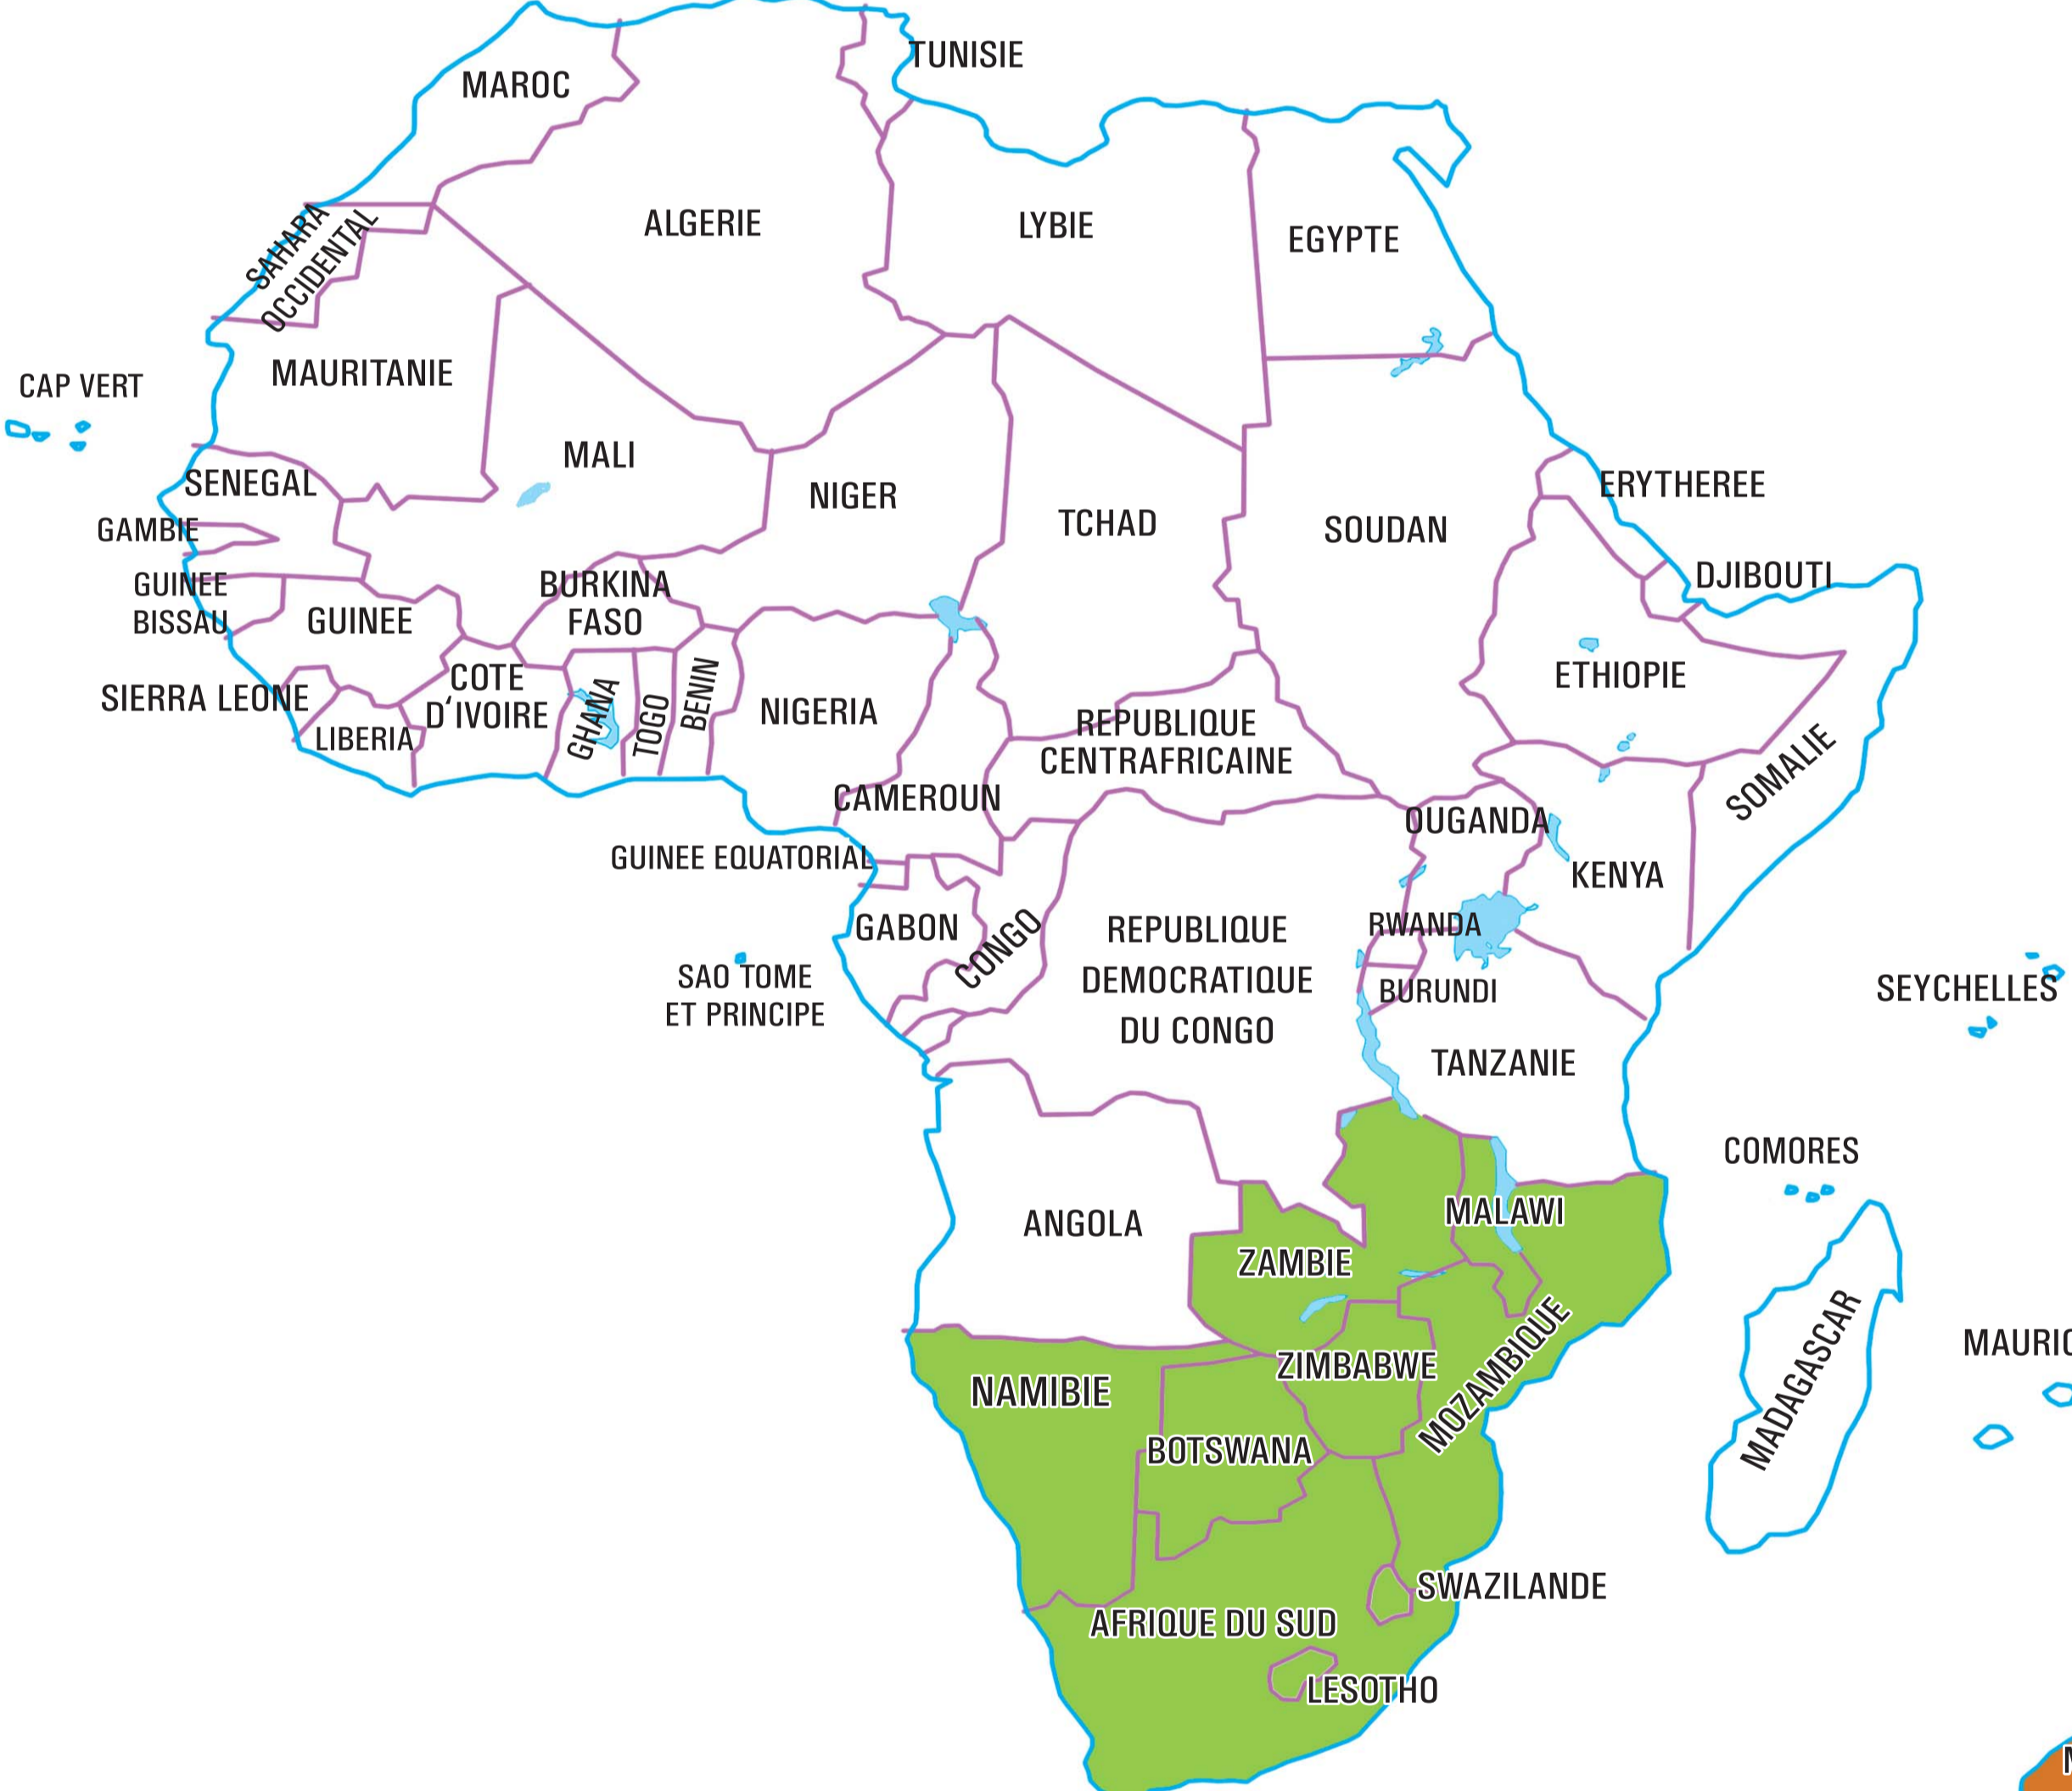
TUNISIE
MAROC
ALGERIE
LYBIE
EGYPTE
SAHARA OCCIDENTAL
CAP VERT
MAURITANIE
MALI
NIGER
TCHAD
SOUDAN
ERYTHEREE
SENEGAL
GAMBIE
GUINEE BISSAU
GUINEE
BURKINA FASO
DJIBOUTI
ETHIOPIE
SIERRA LEONE
LIBERIA
COTE D'IVOIRE
GHANA
TOGO
BENIN
NIGERIA
REPUBLIQUE CENTRAFRICAINE
SOMALIE
CAMEROUN
OUGANDA
KENYA
GUINEE EQUATORIAL
GABON
CONGO
REPUBLIQUE DEMOCRATIQUE DU CONGO
RWANDA
BURUNDI
SEYCHELLES
SAO TOME ET PRINCIPE
TANZANIE
COMORES
ANGOLA
MALAWI
ZAMBIE
MAURIC
ZIMBABWE
NAMIBIE
MOZAMBIQUE
MADAGASCAR
BOTSWANA
SWAZILANDE
AFRIQUE DU SUD
LESOTHO